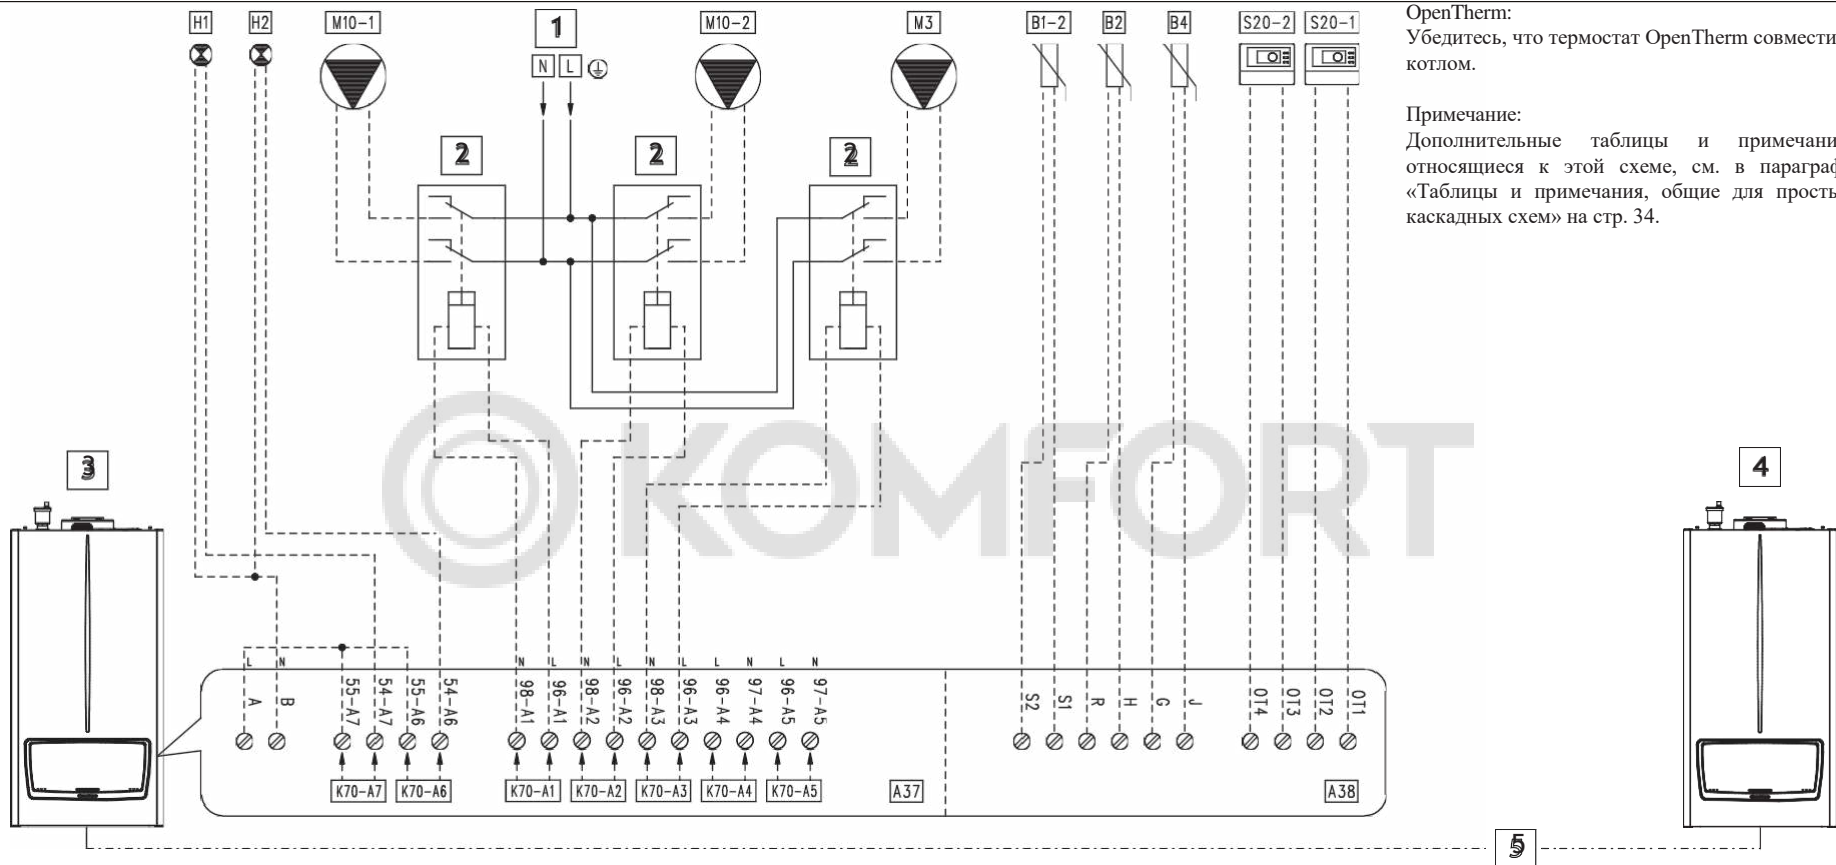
H1 H2 M10-1 1 M10-2 M3 B1-2 B2 B4 S20-2 S20-1

N L

2 2 2

3

4

L N

A B 55-A7 54-A7 55-A6 54-A6

N L N L N L L N L N

98-A1 96-A1 98-A2 96-A2 98-A3 96-A3 96-A4 97-A4 96-A5 97-A5

S2 S1 R H G J OT4 OT3 OT2 OT1

K70-A7 K70-A6 K70-A1 K70-A2 K70-A3 K70-A4 K70-A5 A37 A38

5

©KOMFORT

OpenTherm:
Убедитесь, что термостат OpenTherm совмести котлом.

Примечание:
Дополнительные таблицы и примечани относящиеся к этой схеме, см. в параграф «Таблицы и примечания, общие для просты каскадных схем» на стр. 34.